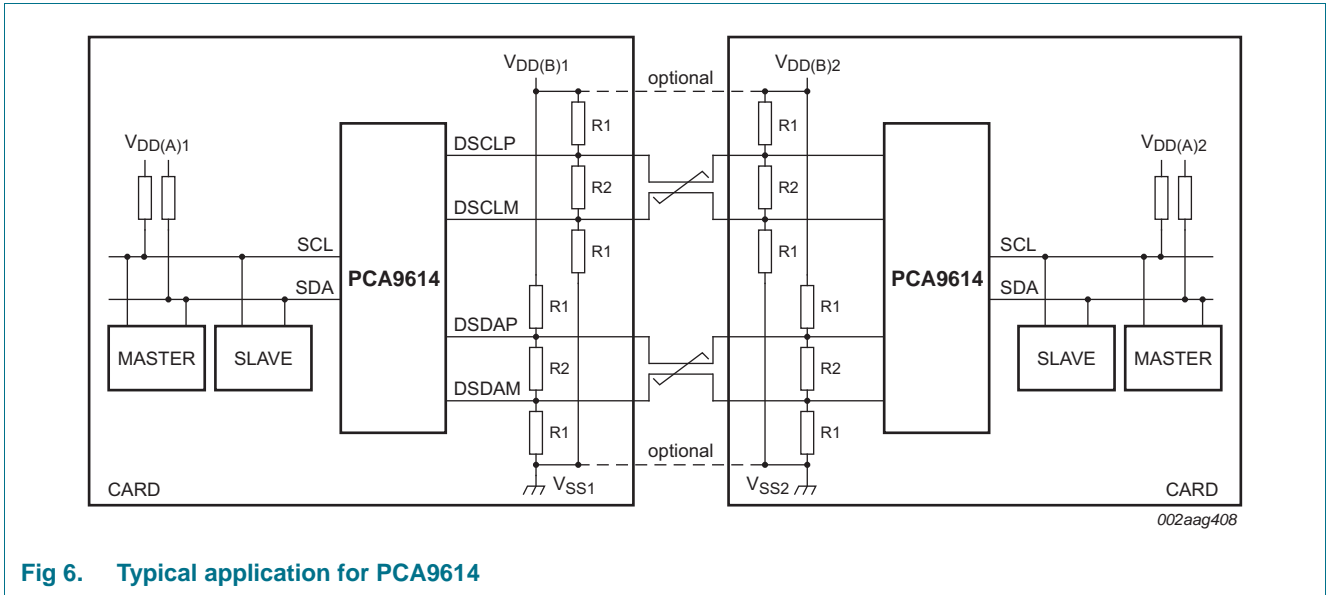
$V_{DD(B)1}$

optional

$V_{DD(B)2}$

$V_{DD(A)1}$

DSCLP

R1

R1

$V_{DD(A)2}$

R2

R2

DSCLM

SCL

R1

R1

SCL

SDA

PCA9614

PCA9614

SDA

R1

R1

DSDAP

MASTER

SLAVE

SLAVE

MASTER

R2

R2

DSDAM

R1

R1

optional

CARD

$V_{SS1}$

$V_{SS2}$

CARD

002aag408

Fig 6. Typical application for PCA9614